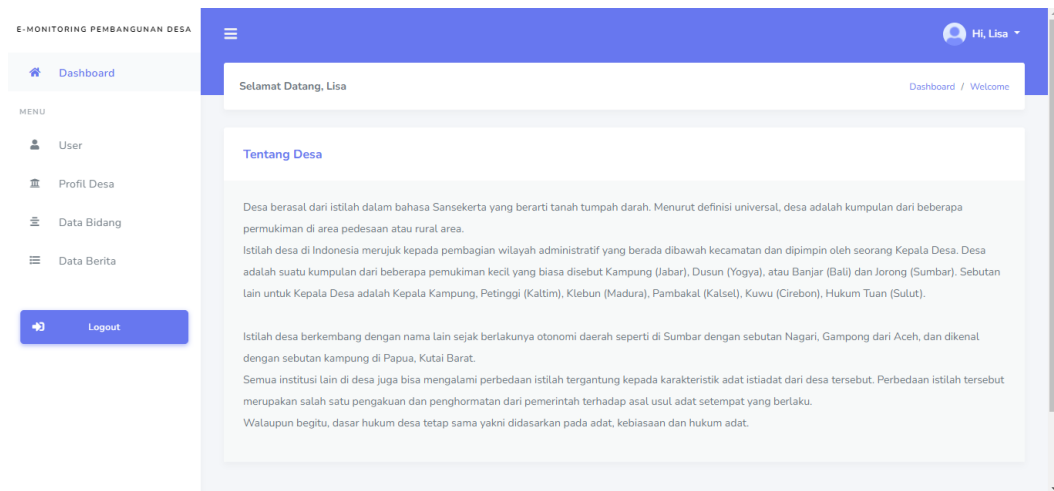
E-MONITORING PEMBANGUNAN DESA

Dashboard

MENU

User

Profil Desa

Data Bidang

Data Berita

Logout

Hi, Lisa

Selamat Datang, Lisa

Dashboard / Welcome

Tentang Desa

Desa berasal dari istilah dalam bahasa Sansekerta yang berarti tanah tumpah darah. Menurut definisi universal, desa adalah kumpulan dari beberapa permukiman di area pedesaan atau rural area.
Istilah desa di Indonesia merujuk kepada pembagian wilayah administratif yang berada dibawah kecamatan dan dipimpin oleh seorang Kepala Desa. Desa adalah suatu kumpulan dari beberapa pemukiman kecil yang biasa disebut Kampung (Jabar), Dusun (Yogya), atau Banjar (Bali) dan Jorong (Sumbar). Sebutan lain untuk Kepala Desa adalah Kepala Kampung, Petinggi (Kaltim), Klebun (Madura), Pambakal (Kalsel), Kuwu (Cirebon), Hukum Tuan (Sulut).

Istilah desa berkembang dengan nama lain sejak berlakunya otonomi daerah seperti di Sumbar dengan sebutan Nagari, Gampong dari Aceh, dan dikenal dengan sebutan kampung di Papua, Kutai Barat.
Semua institusi lain di desa juga bisa mengalami perbedaan istilah tergantung kepada karakteristik adat istiadat dari desa tersebut. Perbedaan istilah tersebut merupakan salah satu pengakuan dan penghormatan dari pemerintah terhadap asal usul adat setempat yang berlaku.
Walaupun begitu, dasar hukum desa tetap sama yakni didasarkan pada adat, kebiasaan dan hukum adat.